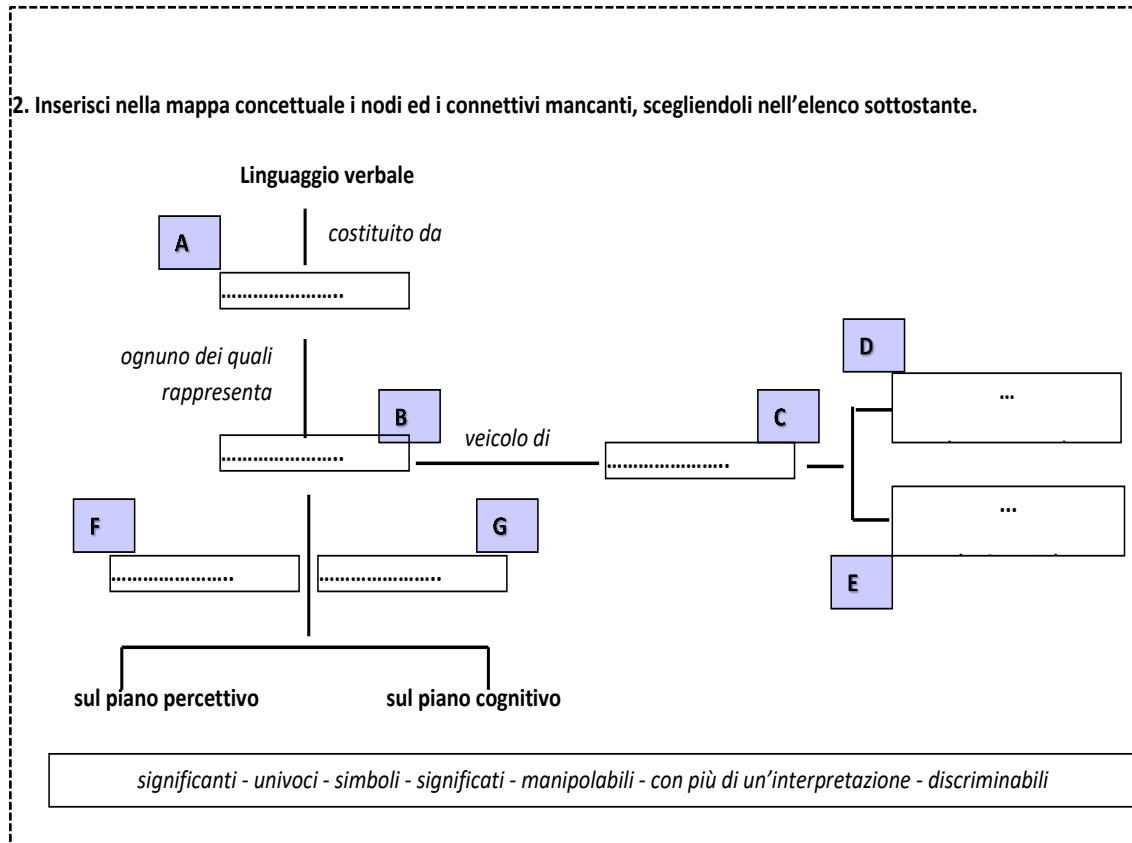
2. Inserisci nella mappa concettuale i nodi ed i connettivi mancanti, scegliendoli nell'elenco sottostante.

Linguaggio verbale

costituito da

A

…………………..

ognuno dei quali rappresenta

B

…………………..

veicolo di

C

…………………..

D

…

E

…

F

…………………..

G

…………………..

sul piano percettivo

sul piano cognitivo

significanti - univoci - simboli - significati - manipolabili - con più di un'interpretazione - discriminabili